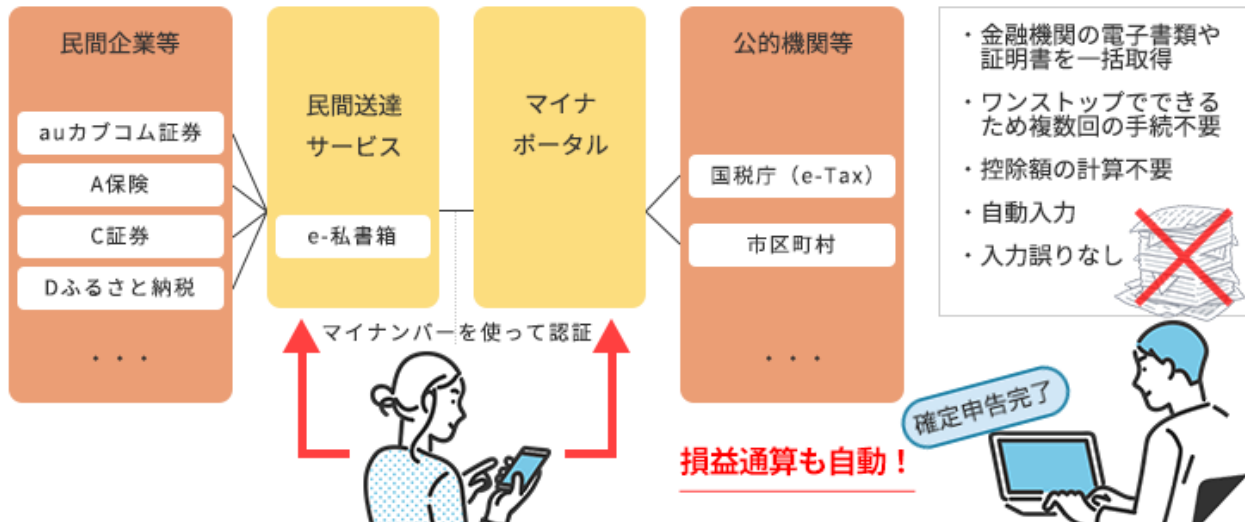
民間企業等

auカブコム証券

A保険

C証券

Dふるさと納税

・・・

民間送達サービス

e-私書箱

マイナポータル

公的機関等

国税庁（e-Tax）

市区町村

・・・

・金融機関の電子書類や証明書を一括取得

・ワンストップでできるため複数回の手続不要

・控除額の計算不要

・自動入力

・入力誤りなし

マイナンバーを使って認証

確定申告完了

損益通算も自動！